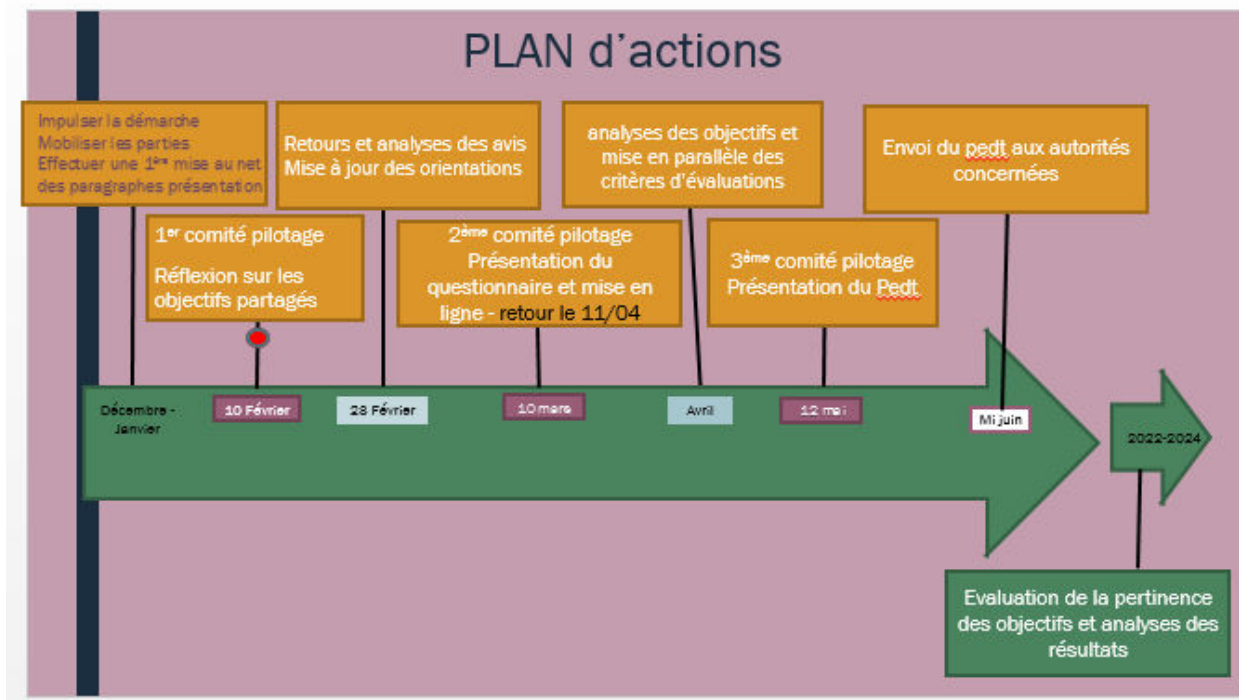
PLAN d'actions

Impulser la démarche
Mobiliser les parties
Effectuer une 1ère mise au net des paragraphes présentation

Retours et analyses des avis
Mise à jour des orientations

analyses des objectifs et mise en parallèle des critères d'évaluations

Envoi du pedt aux autorités concernées

1er comité pilotage

Réflexion sur les objectifs partagés

2ème comité pilotage
Présentation du questionnaire et mise en ligne - retour le 11/04

3ème comité pilotage
Présentation du Pedt

Décembre - Janvier

10 Février

28 Février

10 mars

Avril

12 mai

Mi juin

2022-2024

Evaluation de la pertinence des objectifs et analyses des résultats